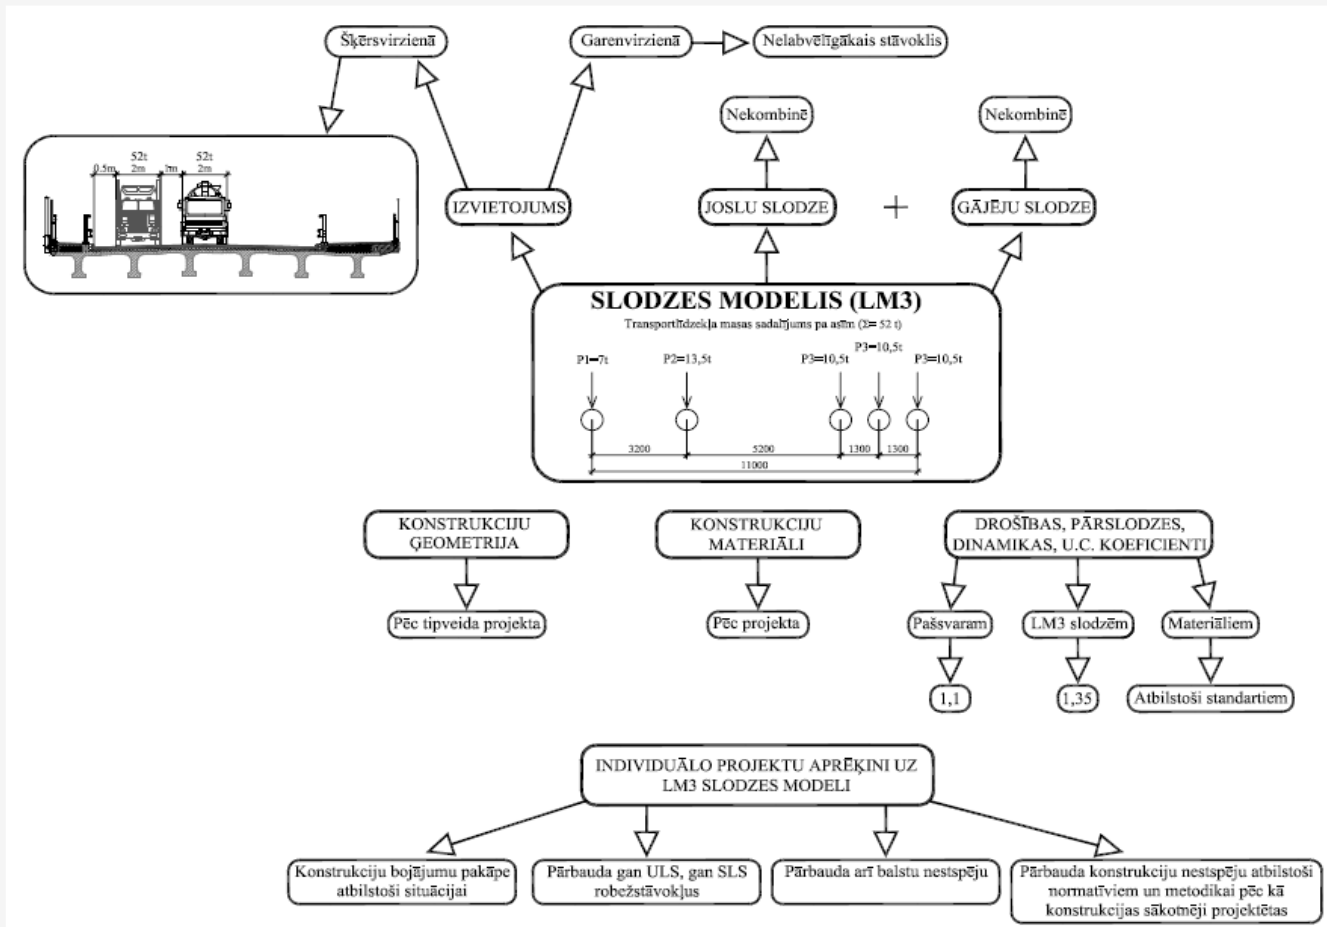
Šķērsvirzienā

Garenvirzienā

Nelabvēlīgākais stāvoklis

0.5m
52t
2m
1m
52t
2m

Nekombinē

Nekombinē

IZVIETOJUMS

JOSLU SLODZE

+

GĀJĒJU SLODZE

SLODZES MODELIS (LM3)
Transportlīdzekļa masas sadalījums pa asīm ($\Sigma$= 52 t)

P1=7t
P2=13,5t
P3=10,5t
P3=10,5t
P3=10,5t

3200
5200
1300
1300
11000

KONSTRUKCIJU ĢEOMETRIJA

KONSTRUKCIJU MATERIĀLI

DROŠĪBAS, PĀRSLODZES, DINAMIKAS, U.C. KOEFICIENTI

Pēc tipveida projekta

Pēc projekta

Pašsvaram

LM3 slodzēm

Materiāliem

1,1

1,35

Atbilstoši standartiem

INDIVIDUĀLO PROJEKTU APRĒĶINI UZ LM3 SLODZES MODELI

Konstrukciju bojājumu pakāpe atbilstoši situācijai

Pārbauda gan ULS, gan SLS robežstāvokļus

Pārbauda arī balstu nestspēju

Pārbauda konstrukciju nestspēju atbilstoši normatīviem un metodikai pēc kā konstrukcijas sākotnēji projektētas